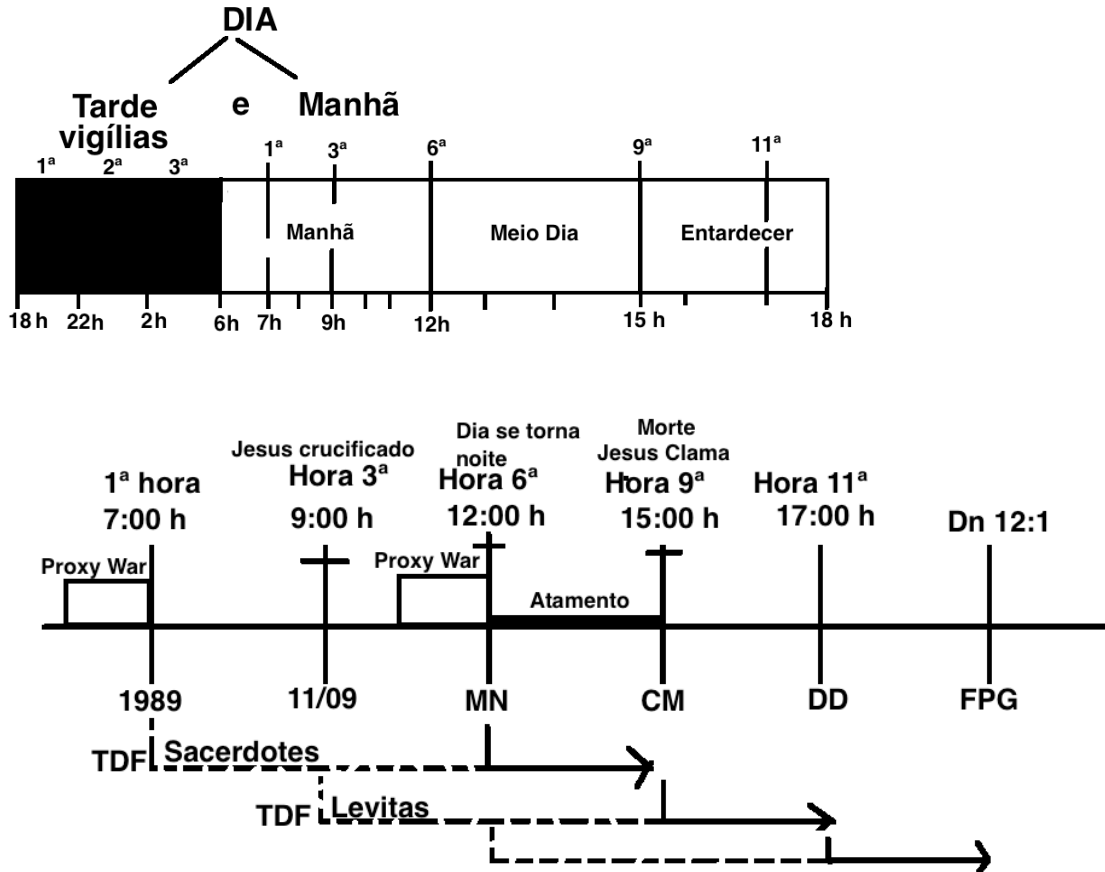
DIA

Tarde e Manhã
vigílias

1ª 2ª 3ª
1ª 3ª 6ª 9ª 11ª

Manhã
Meio Dia
Entardecer

18 h 22h 2h 6h 7h 9h 12h 15 h 18 h

Jesus crucificado
Dia se torna noite
Morte
Jesus Clama

1ª hora
7:00 h
Hora 3ª
9:00 h
Hora 6ª
12:00 h
Hora 9ª
15:00 h
Hora 11ª
17:00 h
Dn 12:1

Proxy War
Proxy War
Atamento

1989
11/09
MN
CM
DD
FPG

TDF Sacerdotes
TDF Levitas